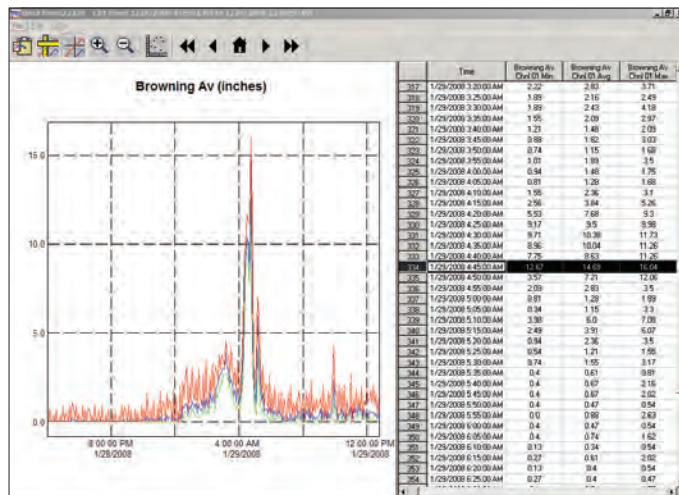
Browning Av (inches)

15.0
10.0
5.0
0.0

8:00:00 PM 1/28/2008
4:00:00 AM 1/29/2008
12:00:00 PM 1/29/2008

| | Time | Browning Av Chnl 01 Min | Browning Av Chnl 01 Avg | Browning Av Chnl 01 Max |
|---|---|---|---|---|
| 317 | 1/29/2008 3:20:00 AM | 2.22 | 2.83 | 3.71 |
| 318 | 1/29/2008 3:25:00 AM | 1.89 | 2.16 | 2.49 |
| 319 | 1/29/2008 3:30:00 AM | 1.89 | 2.43 | 4.18 |
| 320 | 1/29/2008 3:35:00 AM | 1.55 | 2.09 | 2.97 |
| 321 | 1/29/2008 3:40:00 AM | 1.21 | 1.48 | 2.09 |
| 322 | 1/29/2008 3:45:00 AM | 0.88 | 1.82 | 3.03 |
| 323 | 1/29/2008 3:50:00 AM | 0.74 | 1.15 | 1.68 |
| 324 | 1/29/2008 3:55:00 AM | 1.01 | 1.89 | 3.5 |
| 325 | 1/29/2008 4:00:00 AM | 0.94 | 1.48 | 1.75 |
| 326 | 1/29/2008 4:05:00 AM | 0.81 | 1.28 | 1.68 |
| 327 | 1/29/2008 4:10:00 AM | 1.55 | 2.36 | 3.1 |
| 328 | 1/29/2008 4:15:00 AM | 2.56 | 3.84 | 5.26 |
| 329 | 1/29/2008 4:20:00 AM | 5.53 | 7.68 | 9.3 |
| 330 | 1/29/2008 4:25:00 AM | 9.17 | 9.5 | 9.98 |
| 331 | 1/29/2008 4:30:00 AM | 9.71 | 10.38 | 11.73 |
| 332 | 1/29/2008 4:35:00 AM | 8.96 | 10.04 | 11.26 |
| 333 | 1/29/2008 4:40:00 AM | 7.75 | 8.63 | 11.26 |
| 334 | 1/29/2008 4:45:00 AM | 12.67 | 14.69 | 16.04 |
| 335 | 1/29/2008 4:50:00 AM | 3.57 | 7.21 | 12.06 |
| 336 | 1/29/2008 4:55:00 AM | 2.09 | 2.83 | 3.5 |
| 337 | 1/29/2008 5:00:00 AM | 0.81 | 1.28 | 1.89 |
| 338 | 1/29/2008 5:05:00 AM | 0.34 | 1.15 | 3.3 |
| 339 | 1/29/2008 5:10:00 AM | 3.98 | 5.0 | 7.08 |
| 340 | 1/29/2008 5:15:00 AM | 2.49 | 3.91 | 6.07 |
| 341 | 1/29/2008 5:20:00 AM | 0.94 | 2.36 | 3.5 |
| 342 | 1/29/2008 5:25:00 AM | 0.54 | 1.21 | 1.55 |
| 343 | 1/29/2008 5:30:00 AM | 0.74 | 1.55 | 3.17 |
| 344 | 1/29/2008 5:35:00 AM | 0.4 | 0.61 | 0.87 |
| 345 | 1/29/2008 5:40:00 AM | 0.4 | 0.67 | 2.16 |
| 346 | 1/29/2008 5:45:00 AM | 0.4 | 0.67 | 2.02 |
| 347 | 1/29/2008 5:50:00 AM | 0.4 | 0.47 | 0.54 |
| 348 | 1/29/2008 5:55:00 AM | 0.0 | 0.88 | 2.63 |
| 349 | 1/29/2008 6:00:00 AM | 0.4 | 0.47 | 0.54 |
| 350 | 1/29/2008 6:05:00 AM | 0.4 | 0.74 | 1.62 |
| 351 | 1/29/2008 6:10:00 AM | 0.13 | 0.34 | 0.54 |
| 352 | 1/29/2008 6:15:00 AM | 0.27 | 0.61 | 2.02 |
| 353 | 1/29/2008 6:20:00 AM | 0.13 | 0.4 | 0.54 |
| 354 | 1/29/2008 6:25:00 AM | 0.27 | 0.4 | 0.47 |